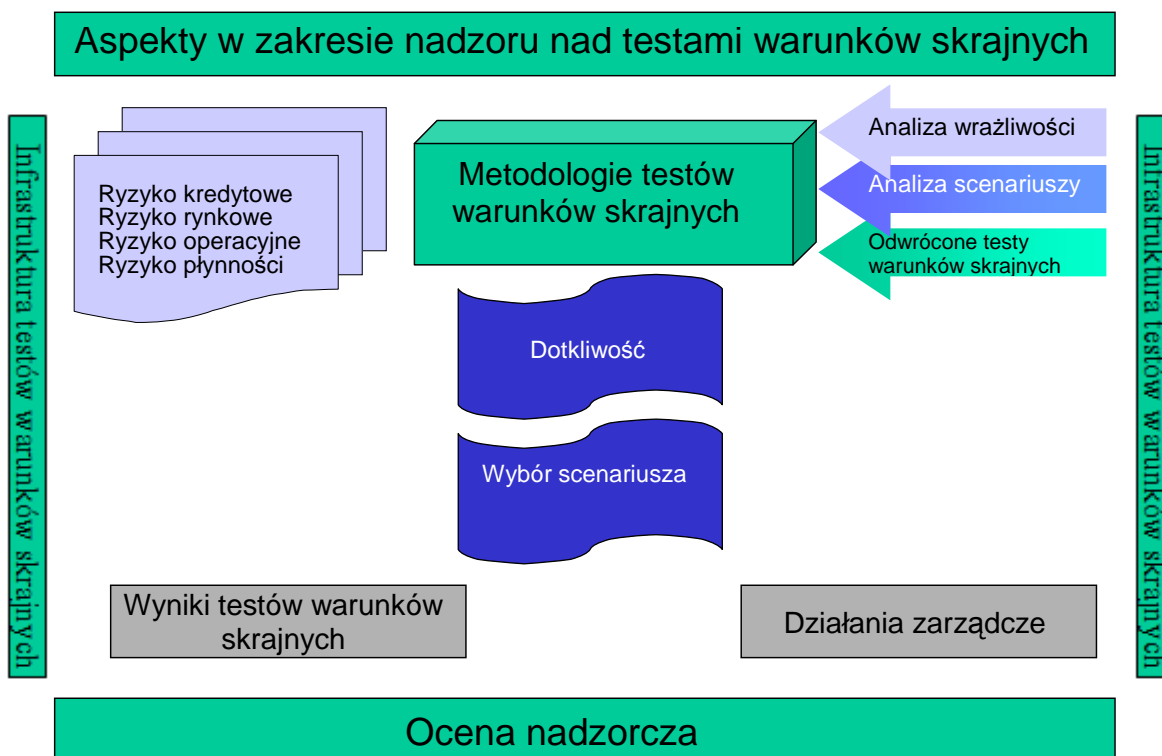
Aspekty w zakresie nadzoru nad testami warunków skrajnych

Infrastruktura testów warunków skrajnych

Ryzyko kredytowe
Ryzyko rynkowe
Ryzyko operacyjne
Ryzyko płynności

Metodologie testów warunków skrajnych

Analiza wrażliwości

Analiza scenariuszy

Odwrócone testy warunków skrajnych

Infrastruktura testów warunków skrajnych

Dotkliwość

Wybór scenariusza

Wyniki testów warunków skrajnych

Działania zarządcze

Ocena nadzorcza